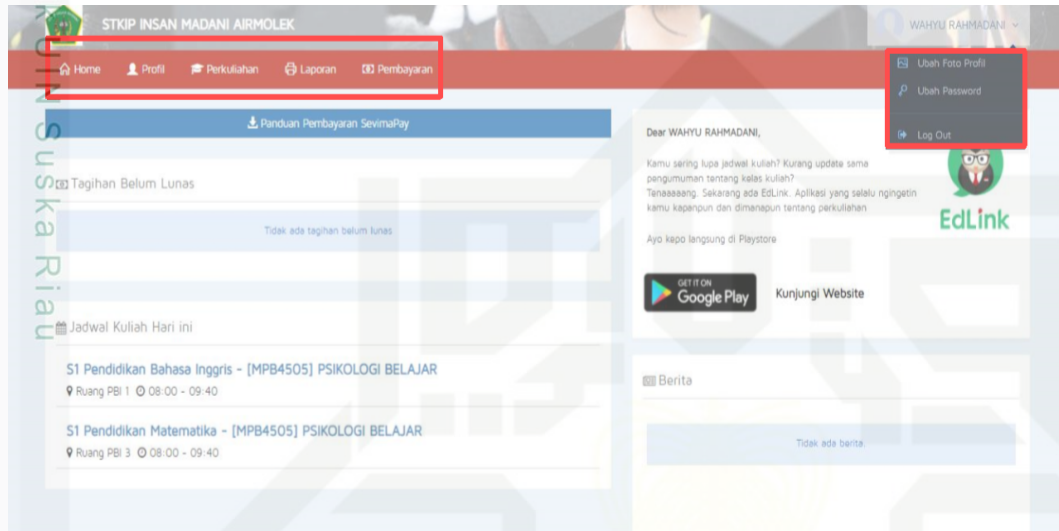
STKIP INSAN MADANI AIRMOLEK

WAHYU RAHMADANI

Home Profil Perkuliahan Laporan Pembayaran

Ubah Foto Profil
Ubah Password
Log Out

Panduan Pembayaran SevimaPay

Tagihan Belum Lunas

Tidak ada tagihan belum lunas

Jadwal Kuliah Hari ini

S1 Pendidikan Bahasa Inggris - [MPB4505] PSIKOLOGI BELAJAR
Ruang PBI 1 08:00 - 09:40

S1 Pendidikan Matematika - [MPB4505] PSIKOLOGI BELAJAR
Ruang PBI 3 08:00 - 09:40

Dear WAHYU RAHMADANI,

Kamu sering lupa jadwal kuliah? Kurang update sama pengumuman tentang kelas kuliah?
Tenaaaaang. Sekarang ada EdLink. Aplikasi yang selalu ngingetin kamu kapanpun dan dimanapun tentang perkuliahan

Ayo kepo langsung di Playstore

EdLink

GET IT ON Google Play

Kunjungi Website

Berita

Tidak ada berita.

UIN Suska Riau